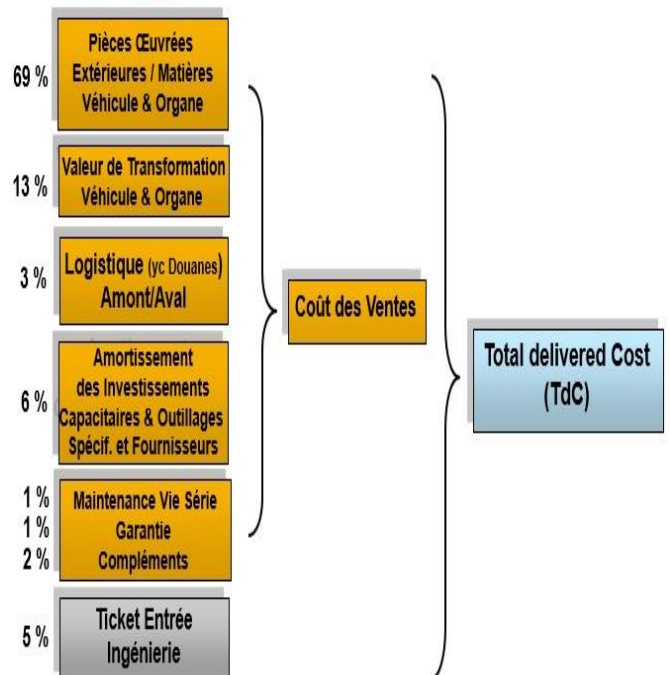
69 %
Pièces Œuvrées Extérieures / Matières Véhicule & Organe

13 %
Valeur de Transformation Véhicule & Organe

3 %
Logistique (yc Douanes) Amont/Aval

6 %
Amortissement des Investissements Capacitaires & Outillages Spécif. et Fournisseurs

1 %
1 %
2 %
Maintenance Vie Série
Garantie
Compléments

5 %
Ticket Entrée Ingénierie

Coût des Ventes

Total delivered Cost (TdC)